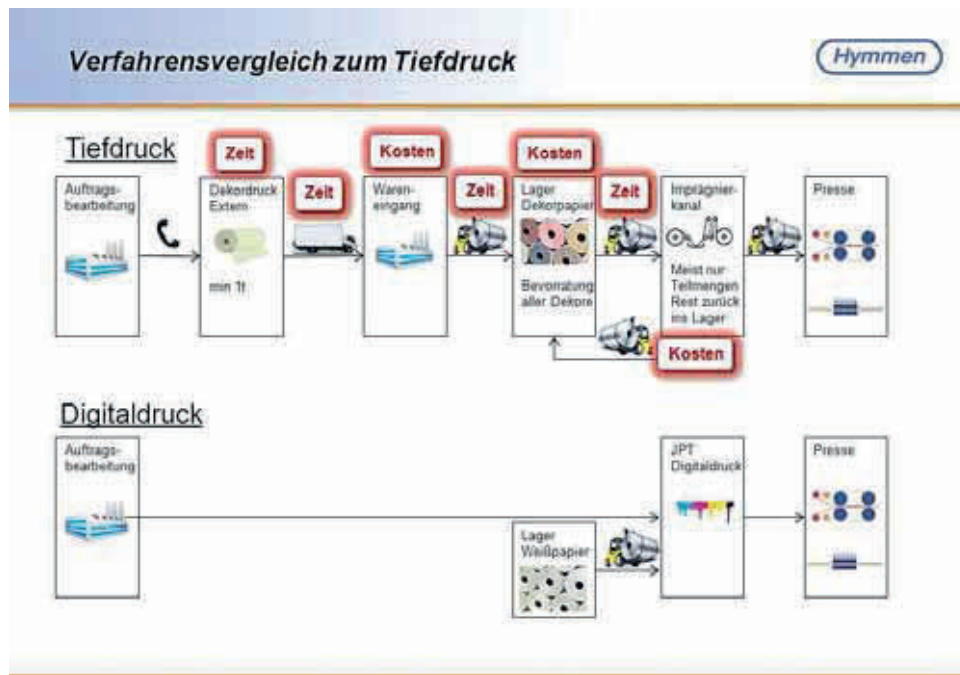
Verfahrensvergleich zum Tiefdruck

Hymmen

Tiefdruck

Zeit

Kosten

Kosten

Auftragsbearbeitung

Dekordruck Extern

min 1t

Zeit

Wareneingang

Zeit

Lager Dekorpapier

Bevorratung aller Dekore

Zeit

Imprägnierkanal

Meist nur Teilmengen Rest zurück ins Lager

Presse

Kosten

Digitaldruck

Auftragsbearbeitung

JPT Digitaldruck

Presse

Lager Weißpapier